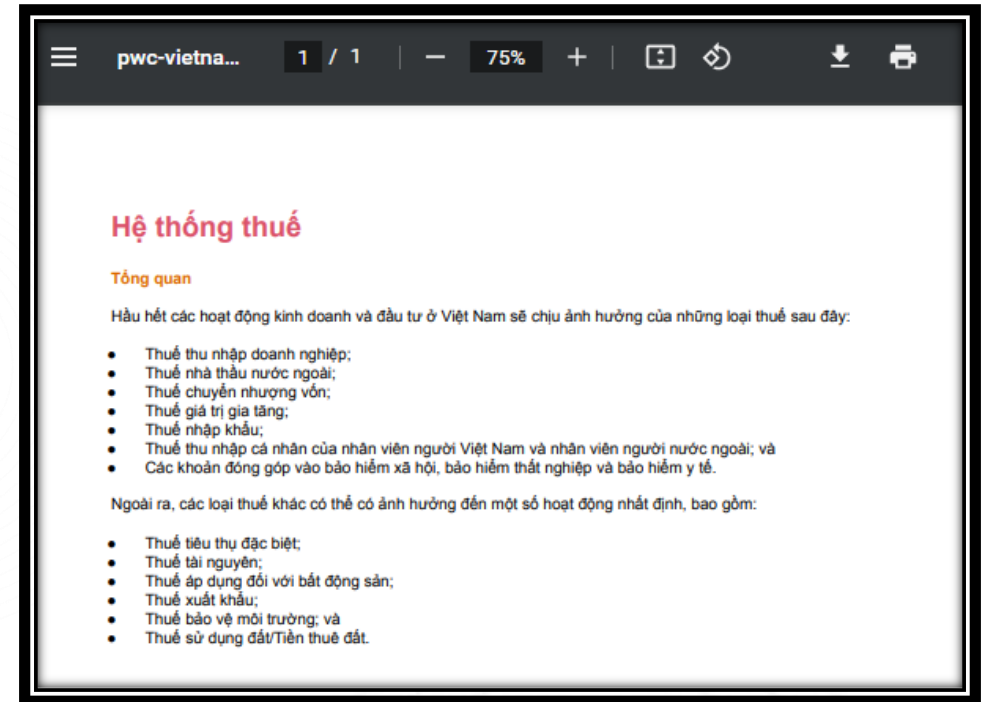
pwc-vietna... 1 / 1 — 75% +

Hệ thống thuế

Tổng quan

Hầu hết các hoạt động kinh doanh và đầu tư ở Việt Nam sẽ chịu ảnh hưởng của những loại thuế sau đây:

- Thuế thu nhập doanh nghiệp;
- Thuế nhà thầu nước ngoài;
- Thuế chuyển nhượng vốn;
- Thuế giá trị gia tăng;
- Thuế nhập khẩu;
- Thuế thu nhập cá nhân của nhân viên người Việt Nam và nhân viên người nước ngoài; và
- Các khoản đóng góp vào bảo hiểm xã hội, bảo hiểm thất nghiệp và bảo hiểm y tế.

Ngoài ra, các loại thuế khác có thể có ảnh hưởng đến một số hoạt động nhất định, bao gồm:

- Thuế tiêu thụ đặc biệt;
- Thuế tài nguyên;
- Thuế áp dụng đối với bất động sản;
- Thuế xuất khẩu;
- Thuế bảo vệ môi trường; và
- Thuế sử dụng đất/Tiền thuê đất.